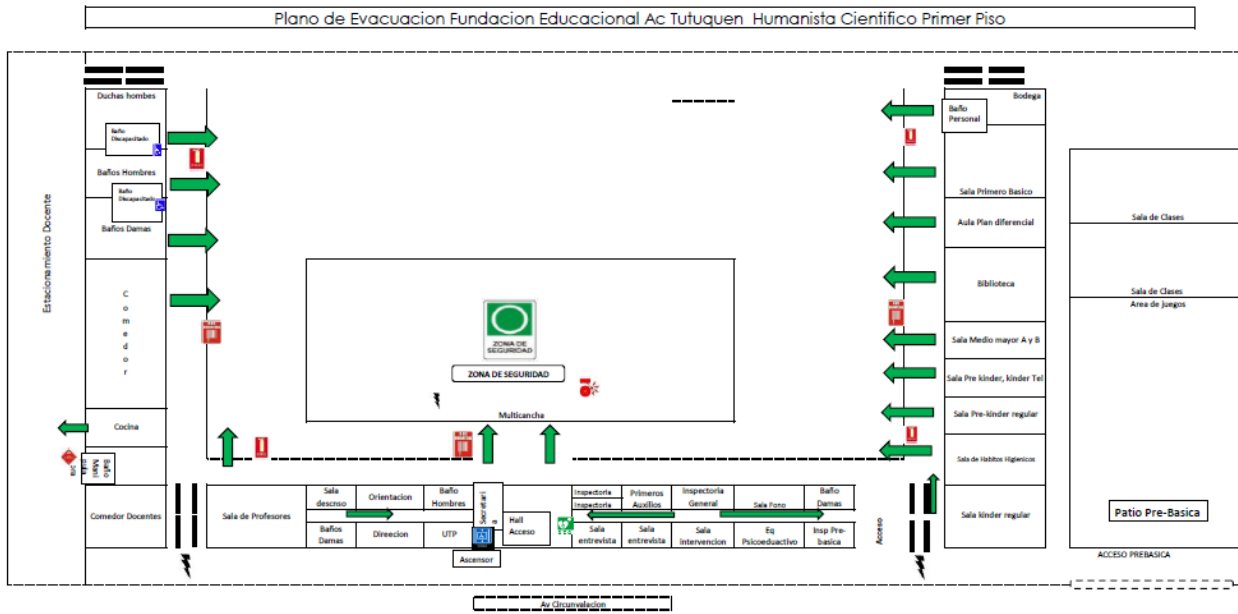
Plano de Evacuacion Fundacion Educacional Ac Tutuquen Humanista Cientifico Primer Piso

Duchas hombes

Baño Discapacitado

Baños Hombres

Baño Discapacitado

Baños Damas

Estacionamiento Docente

C o m e d o r

Cocina

Baño Mani

Comedor Docentes

Sala de Profesores

Sala descnso

Orientacion

Baño Hombres

Secretari a

Hall Acceso

Baños Damas

Direccion

UTP

Ascensor

ZONA DE SEGURIDAD

ZONA DE SEGURIDAD

Multicancha

Inspectoria

Inspectoria

Primeros Auxilios

Inspectoria General

Sala Fono

Baño Damas

Sala entrevista

Sala entrevista

Sala intervencion

Eq Psicoeducativo

Insp Pre-basica

Acceso

Bodega

Baño Personal

Sala Primero Basico

Aula Plan diferencial

Biblioteca

Sala Medio mayor A y B

Sala Pre kinder, kinder Tel

Sala Pre-kinder regular

Sala de Habitos Higienicos

Sala kinder regular

Sala de Clases

Sala de Clases

Area de Juegos

Patio Pre-Basica

ACCESO PREBASICA

Av Circunvalacion